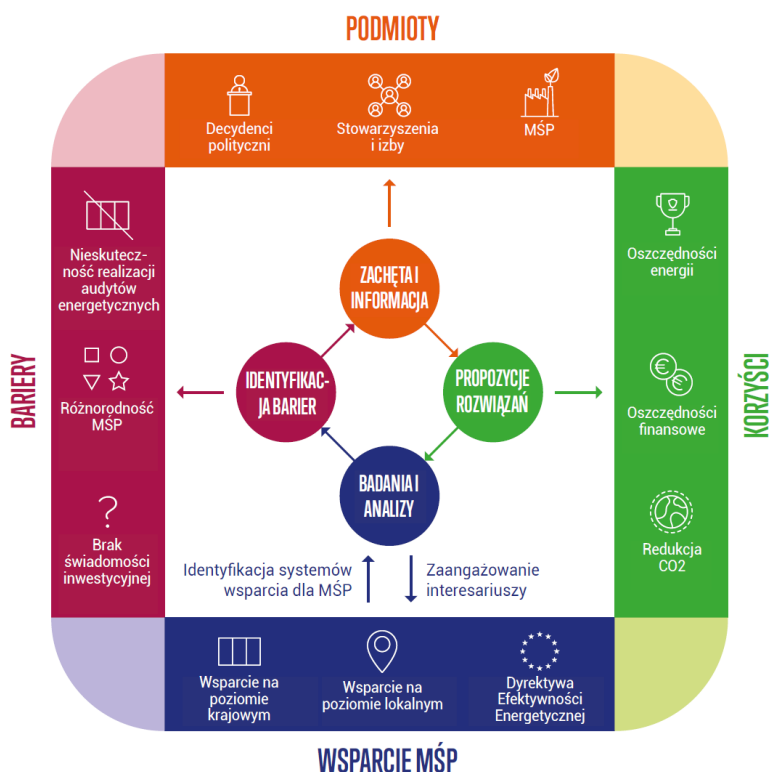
PODMIOTY

Decydenci polityczni

Stowarzyszenia i izby

MŚP

BARIERY

Nieskuteczność realizacji audytów energetycznych

Różnorodność MŚP

Brak świadomości inwestycyjnej

ZACHĘTA I INFORMACJA

IDENTYFIKACJA BARIER

PROPOZYCJE ROZWIĄZAŃ

BADANIA I ANALIZY

Identyfikacja systemów wsparcia dla MŚP

Zaangażowanie interesariuszy

KORZYŚCI

Oszczędności energii

Oszczędności finansowe

Redukcja CO2

Wsparcie na poziomie krajowym

Wsparcie na poziomie lokalnym

Dyrektywa Efektywności Energetycznej

WSPARCIE MŚP